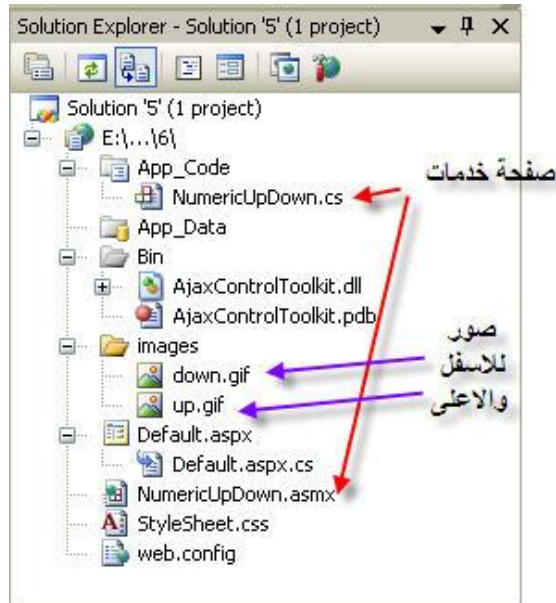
Solution Explorer - Solution '5' (1 project)

Solution '5' (1 project)
E:\...\6\
App_Code
NumericUpDown.cs
App_Data
Bin
AjaxControlToolkit.dll
AjaxControlToolkit.pdb
images
down.gif
up.gif
Default.aspx
Default.aspx.cs
NumericUpDown.asmx
StyleSheet.css
web.config

صفحة خدمات

صور للاسفل والاعلى